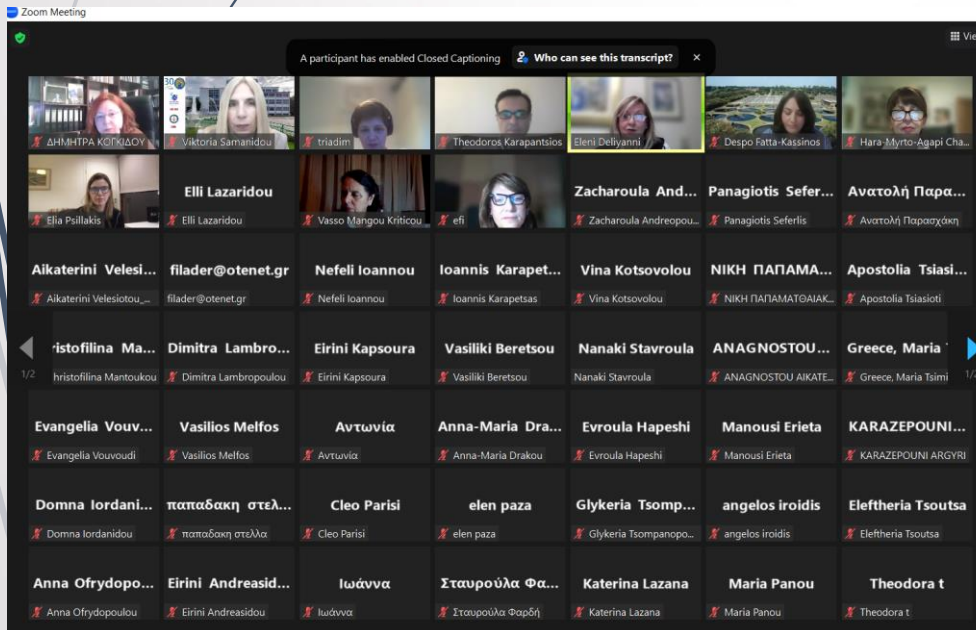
Zoom Meeting

A participant has enabled Closed Captioning   Who can see this transcript?   ×

Vie

ΔΗΜΗΤΡΑ ΚΟΓΚΙΔΟΥ
Viktoria Samanidou
triadim
Theodoros Karapantsios
Eleni Deliyanni
Despo Fatta-Kassinos
Hara-Myrto-Agapi Cha...

Elia Psillakis
Elli Lazaridou
Elli Lazaridou
Vasso Mangou Kriticou
efi
Zacharoula And...
Zacharoula Andreopou...
Panagiotis Sefer...
Panagiotis Seferlis
Ανατολή Παρα...
Ανατολή Παρασχάκη

Aikaterini Velesi...
Aikaterini Velesiotou_...
filader@otenet.gr
filader@otenet.gr
Nefeli Ioannou
Nefeli Ioannou
Ioannis Karapet...
Ioannis Karapetsas
Vina Kotsovolou
Vina Kotsovolou
ΝΙΚΗ ΠΑΠΑΜΑ...
ΝΙΚΗ ΠΑΠΑΜΑΤΘΑΙΑΚ...
Apostolia Tsiasi...
Apostolia Tsiasioti

ristofilina Ma...
hristofilina Mantoukou
Dimitra Lambro...
Dimitra Lambropoulou
Eirini Kapsoura
Eirini Kapsoura
Vasiliki Beretsou
Vasiliki Beretsou
Nanaki Stavroula
Nanaki Stavroula
ANAGNOSTOU...
ANAGNOSTOU AIKATE...
Greece, Maria
Greece, Maria Tsimi

1/2
1/

Evangelia Vouv...
Evangelia Vouvoudi
Vasilios Melfos
Vasilios Melfos
Αντωνία
Αντωνία
Anna-Maria Dra...
Anna-Maria Drakou
Evroula Hapeshi
Evroula Hapeshi
Manousi Erieta
Manousi Erieta
KARAZEPOUNI...
KARAZEPOUNI ARGYRI

Domna Iordani...
Domna Iordanidou
παπαδακη στελ...
παπαδακη στελλα
Cleo Parisi
Cleo Parisi
elen paza
elen paza
Glykeria Tsomp...
Glykeria Tsompanopo...
angelos iroidis
angelos iroidis
Eleftheria Tsoutsa
Eleftheria Tsoutsa

Anna Ofrydopo...
Anna Ofrydopoulou
Eirini Andreasid...
Eirini Andreasidou
Ιωάννα
Ιωάννα
Σταυρούλα Φα...
Σταυρούλα Φαρδή
Katerina Lazana
Katerina Lazana
Maria Panou
Maria Panou
Theodora t
Theodora t